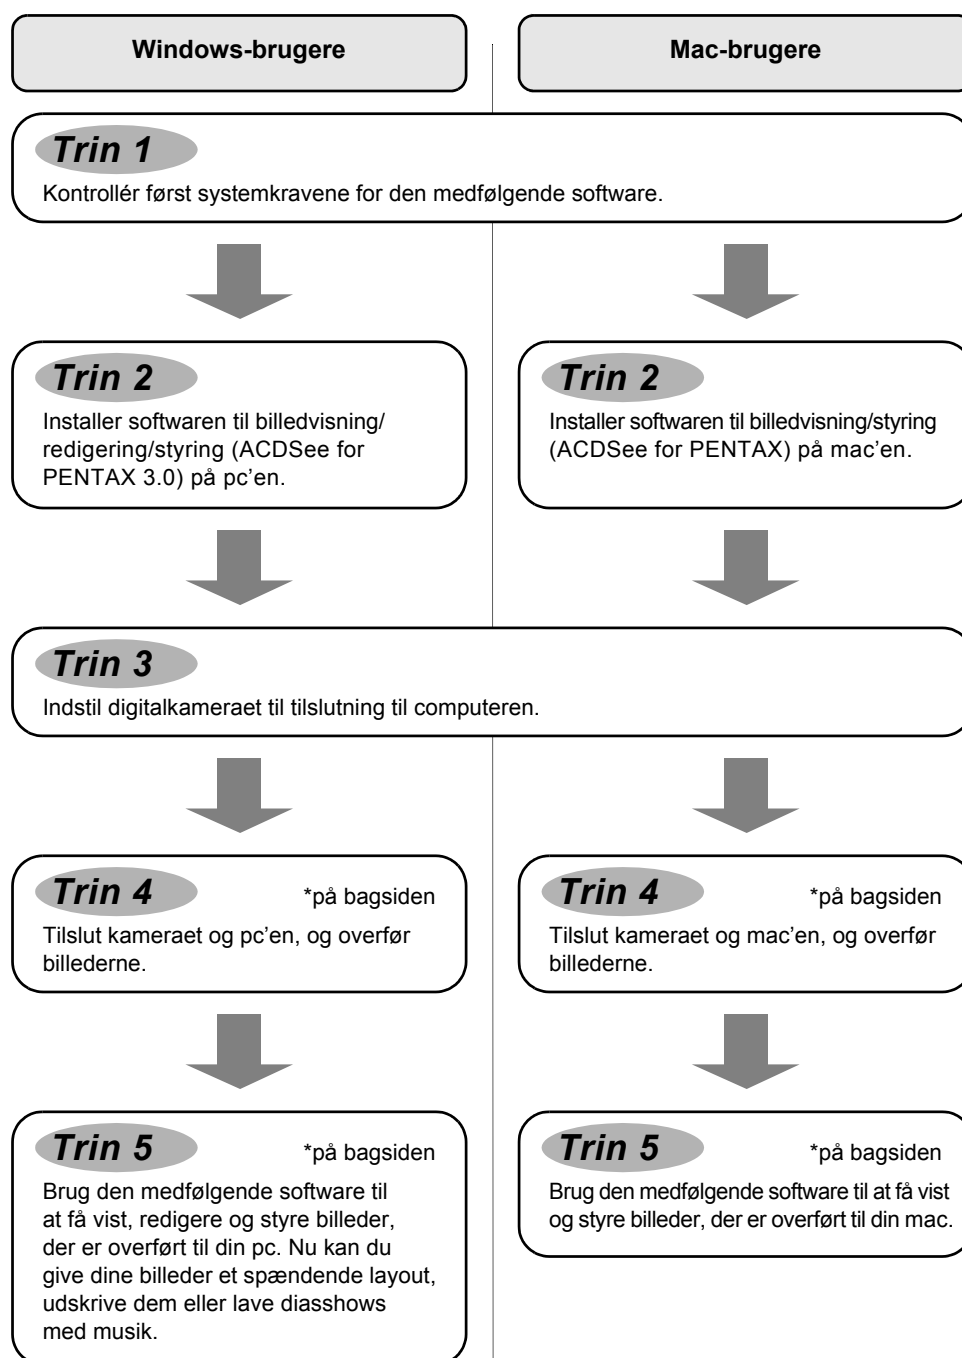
Windows-brugere

Mac-brugere

Trin 1

Kontrollér først systemkravene for den medfølgende software.

Trin 2

Installer softwaren til billedvisning/redigering/styring (ACDSee for PENTAX 3.0) på pc'en.

Trin 2

Installer softwaren til billedvisning/styring (ACDSee for PENTAX) på mac'en.

Trin 3

Indstil digitalkameraet til tilslutning til computeren.

Trin 4

*på bagsiden

Tilslut kameraet og pc'en, og overfør billederne.

Trin 4

*på bagsiden

Tilslut kameraet og mac'en, og overfør billederne.

Trin 5

*på bagsiden

Brug den medfølgende software til at få vist, redigere og styre billeder, der er overført til din pc. Nu kan du give dine billeder et spændende layout, udskrive dem eller lave diasshows med musik.

Trin 5

*på bagsiden

Brug den medfølgende software til at få vist og styre billeder, der er overført til din mac.